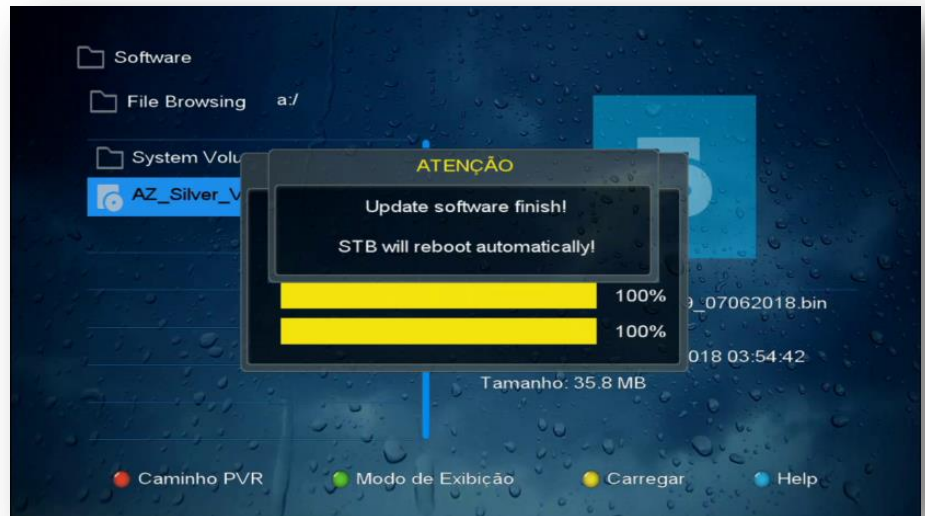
Software

File Browsing a:/

System Volu

AZ_Silver_V

ATENÇÃO

Update software finish!

STB will reboot automatically!

100%

100%

9_07062018.bin

018 03:54:42

Tamanho: 35.8 MB

Caminho PVR

Modo de Exibição

Carregar

Help